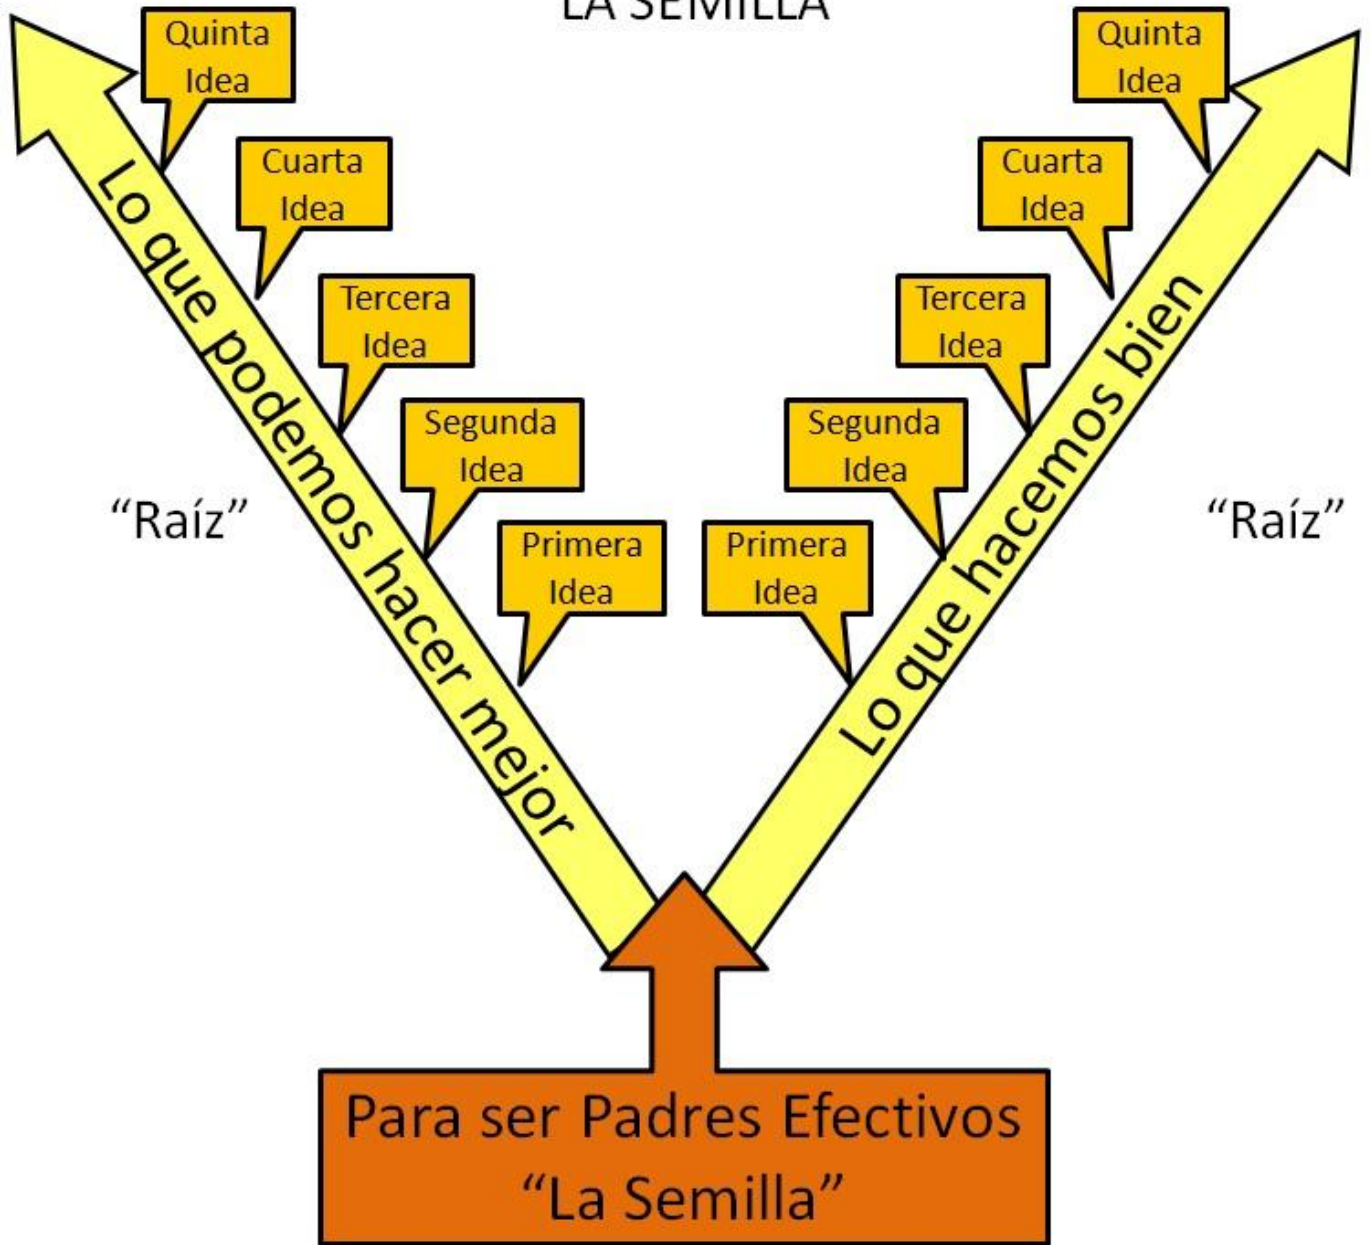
LA SEMILLA

Quinta Idea

Cuarta Idea

Tercera Idea

Segunda Idea

Primera Idea

Lo que podemos hacer mejor

"Raíz"

Quinta Idea

Cuarta Idea

Tercera Idea

Segunda Idea

Primera Idea

Lo que hacemos bien

"Raíz"

Para ser Padres Efectivos
"La Semilla"